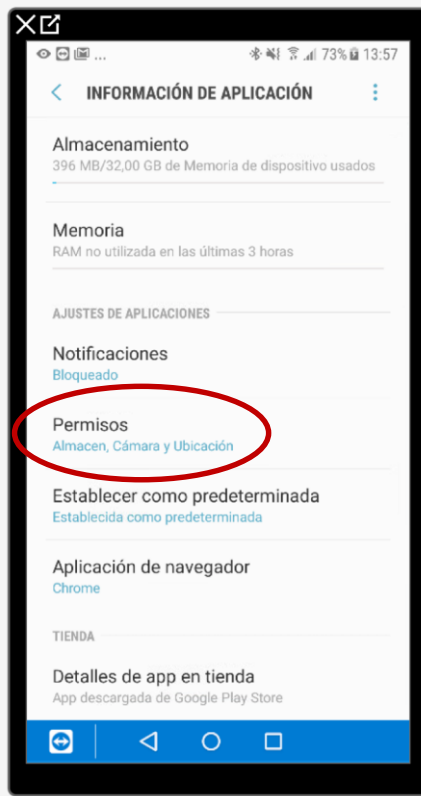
73% 13:57

INFORMACIÓN DE APLICACIÓN

Almacenamiento
396 MB/32,00 GB de Memoria de dispositivo usados

Memoria
RAM no utilizada en las últimas 3 horas

AJUSTES DE APLICACIONES

Notificaciones
Bloqueado

Permisos
Almacen, Cámara y Ubicación

Establecer como predeterminada
Establecida como predeterminada

Aplicación de navegador
Chrome

TIENDA

Detalles de app en tienda
App descargada de Google Play Store